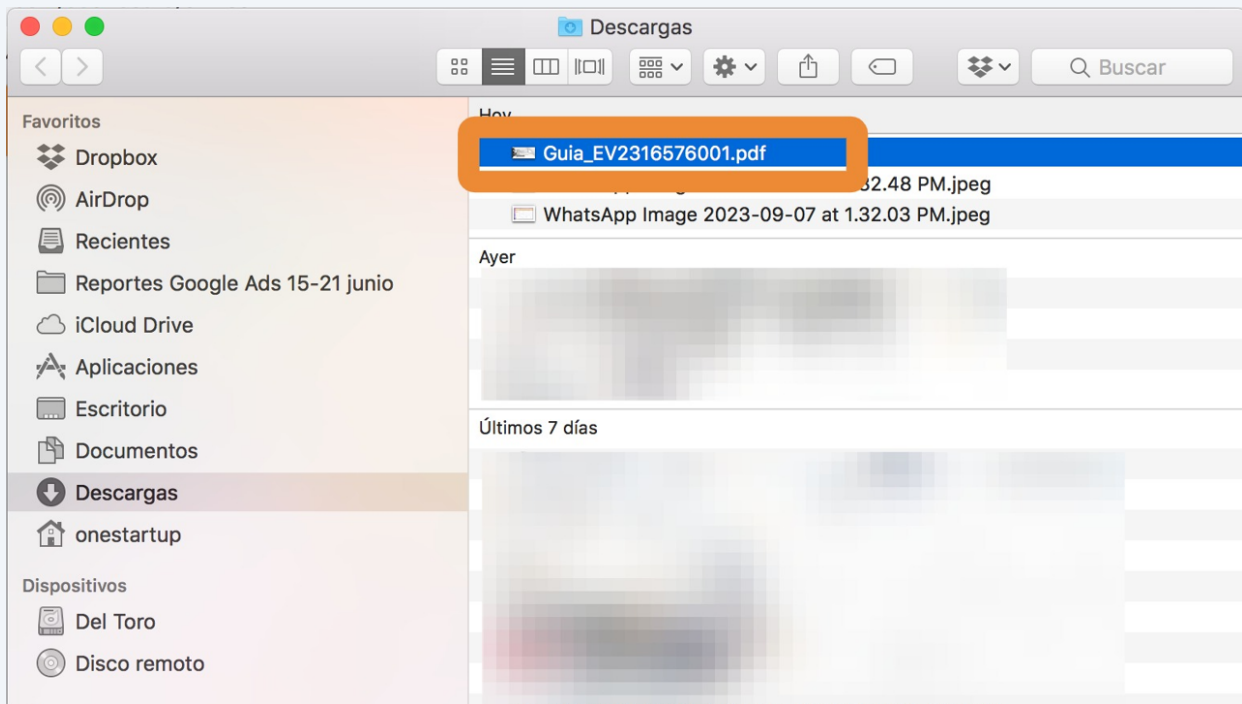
Descargas

Buscar

Favoritos
Dropbox
AirDrop
Recientes
Reportes Google Ads 15-21 junio
iCloud Drive
Aplicaciones
Escritorio
Documentos
Descargas
onestartup

Dispositivos
Del Toro
Disco remoto

Hoy
Guia_EV2316576001.pdf
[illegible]32.48 PM.jpeg
WhatsApp Image 2023-09-07 at 1.32.03 PM.jpeg

Ayer

Últimos 7 días